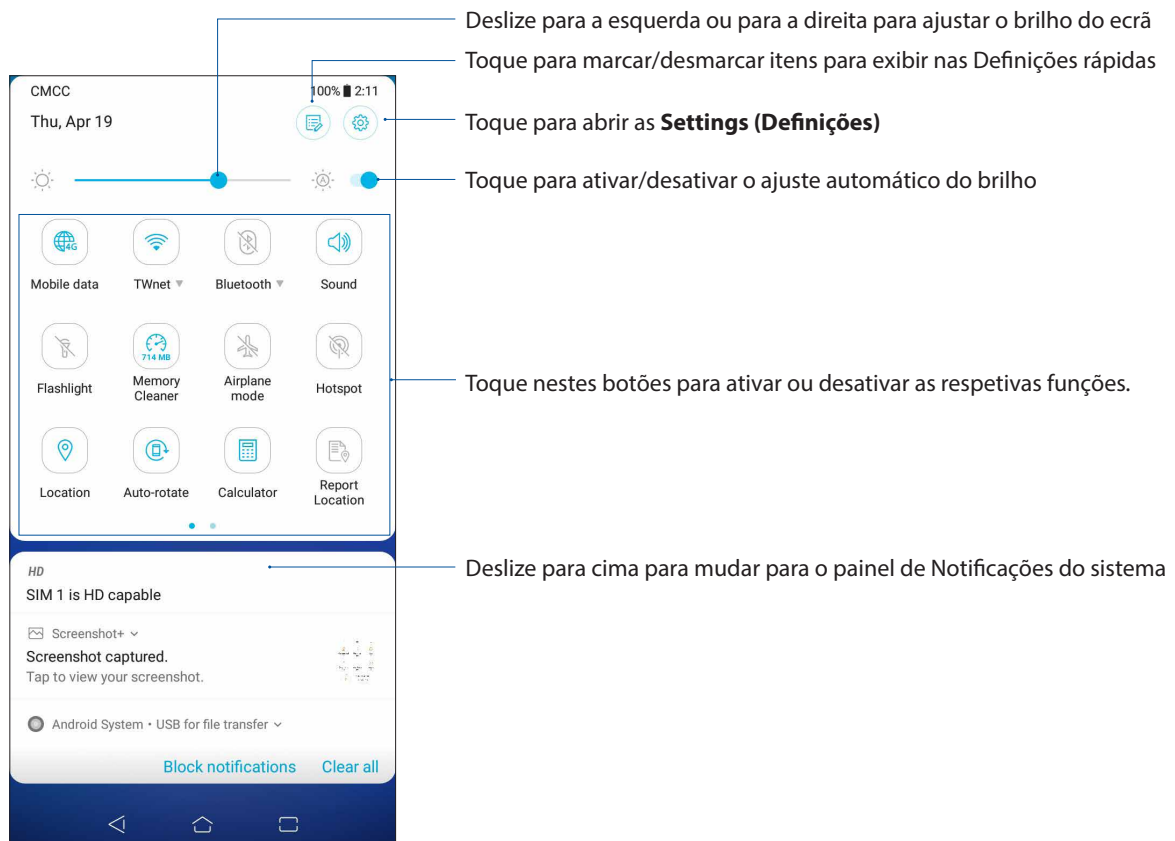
Deslize para a esquerda ou para a direita para ajustar o brilho do ecrã

Toque para marcar/desmarcar itens para exibir nas Definições rápidas

CMCC
100% 2:11
Thu, Apr 19

Toque para abrir as **Settings (Definições)**

Toque para ativar/desativar o ajuste automático do brilho

4G
Mobile data
TWnet
Bluetooth
Sound
Flashlight
714 MB
Memory Cleaner
Airplane mode
Hotspot
Location
Auto-rotate
Calculator
Report Location

Toque nestes botões para ativar ou desativar as respetivas funções.

HD
SIM 1 is HD capable

Deslize para cima para mudar para o painel de Notificações do sistema

Screenshot+
Screenshot captured.
Tap to view your screenshot.

Android System • USB for file transfer

Block notifications
Clear all